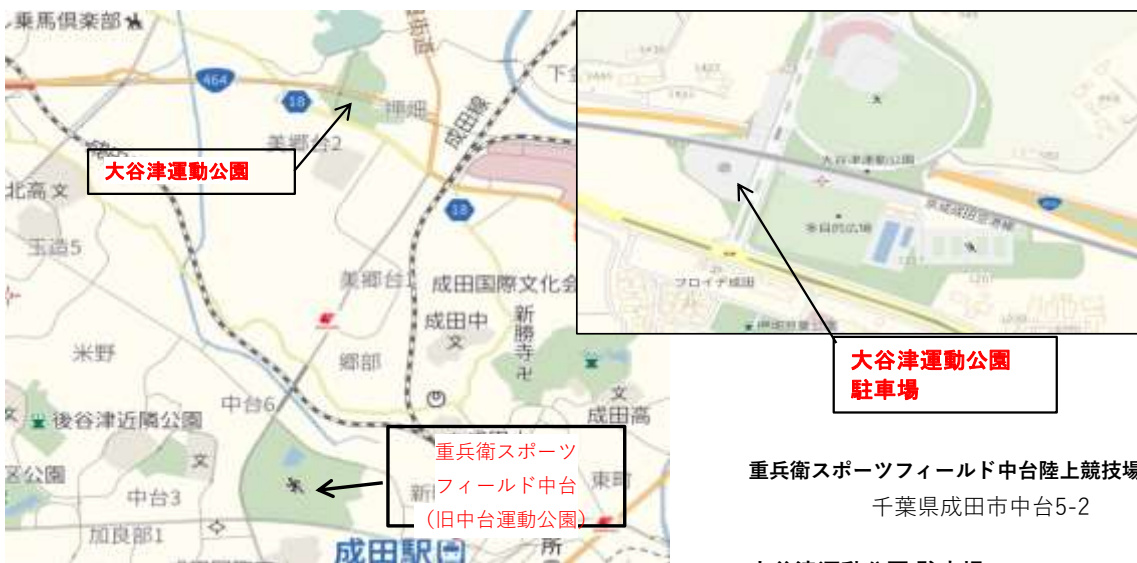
乗馬倶楽部

464

18

大谷津運動公園

美郷台2

成田線

北高 文

18

玉造5

美郷台1

成田国際文化会

成田中
文

新勝寺

米野

郷部

中台6

後谷津近隣公園

文

成田高

重兵衛スポーツフィールド中台
(旧中台運動公園)

公園

中台3

新

東町

加良部1

成田駅

所

大谷津運動公園

大谷津運動公園
駐車場

重兵衛スポーツフィールド中台陸上競技場
千葉県成田市中台5-2

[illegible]